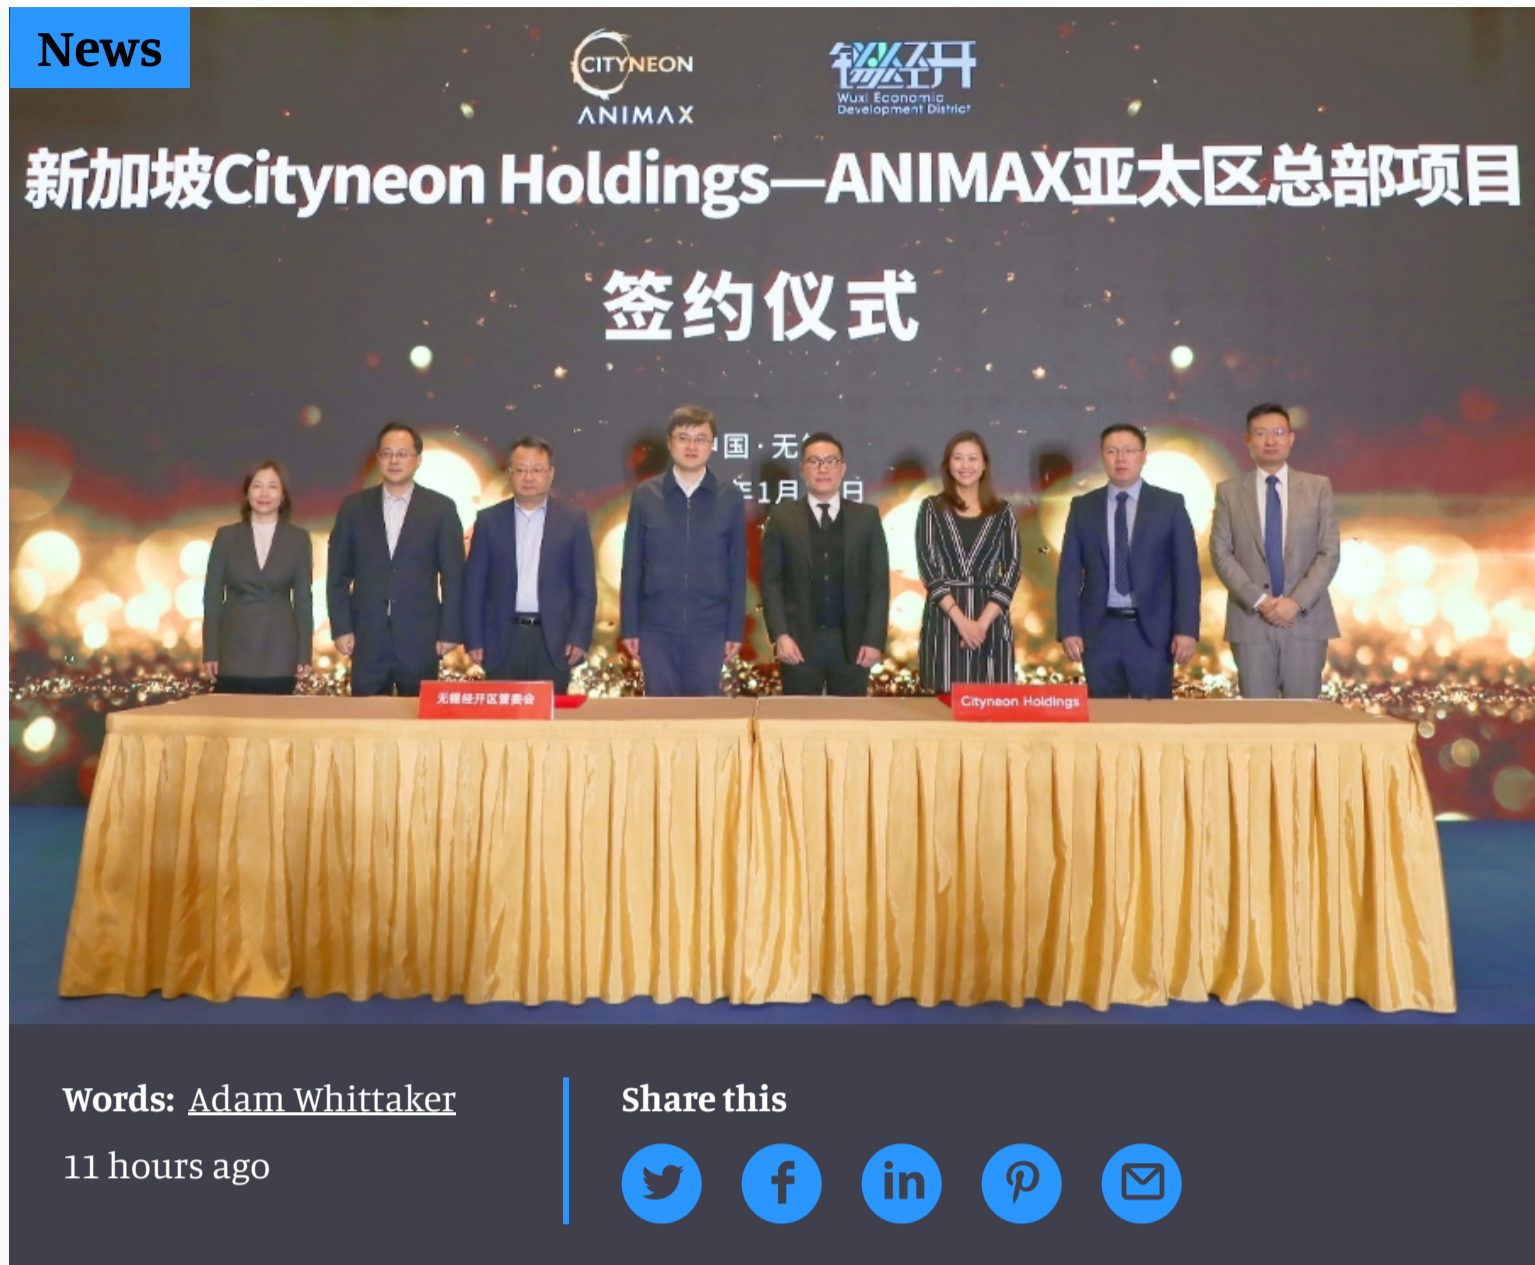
News

CITYNEON ANIMAX

锡经开
Wuxi Economic Development District

新加坡Cityneon Holdings—ANIMAX亚太区总部项目

签约仪式

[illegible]国·无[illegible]
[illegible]1月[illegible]日

无锡经开区管委会

Cityneon Holdings

Words: Adam Whittaker

11 hours ago

Share this